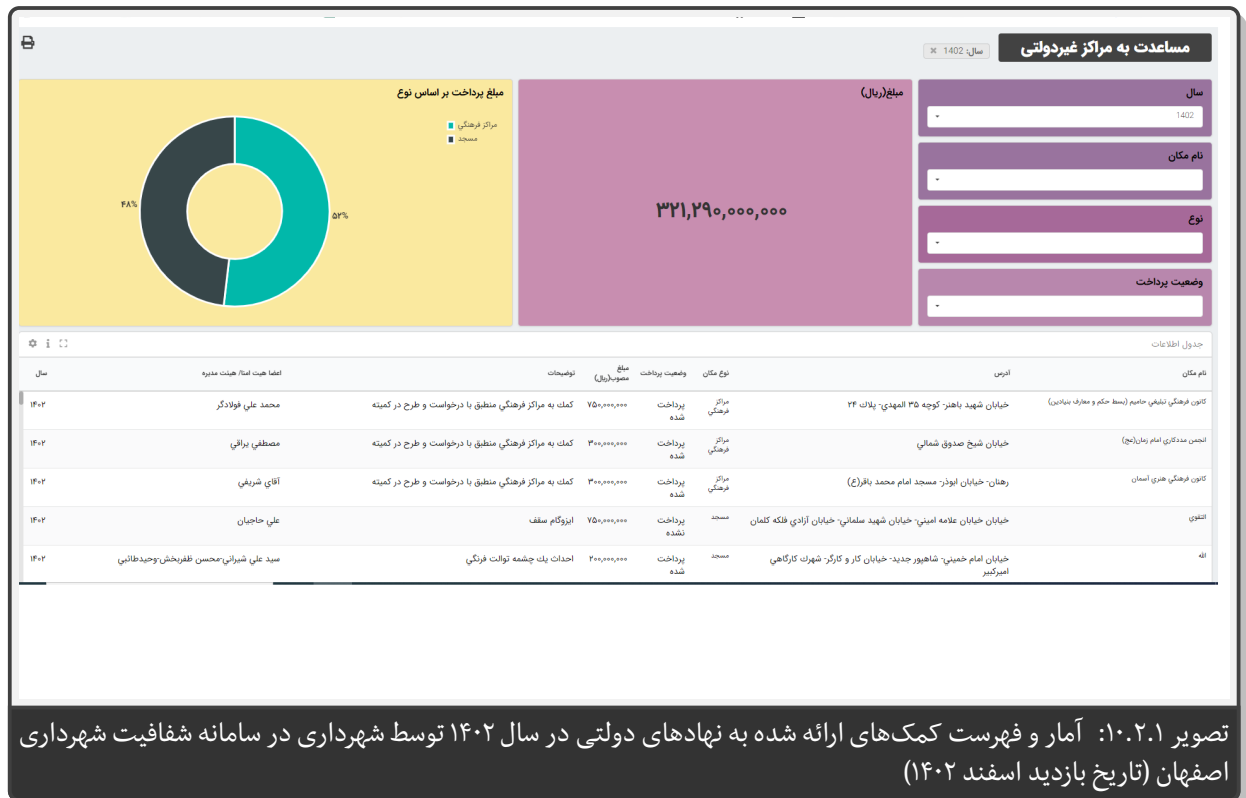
مساعدت به مراکز غیردولتی

سال: 1402 ×

مبلغ پرداخت بر اساس نوع

مراکز فرهنگی
مسجد

۴۸%
۵۲%

مبلغ(ریال)

۳۲۱,۲۹۰,۰۰۰,۰۰۰

سال
1402

نام مکان

نوع

وضعیت پرداخت

جدول اطلاعات

| نام مکان | آدرس | نوع مکان | وضعیت پرداخت | مبلغ مصوب(ریال) | توضیحات | اعضا هیئت امنا/ هیئت مدیره | سال |
|---|---|---|---|---|---|---|---|
| کانون فرهنگی تبلیغی حامیم (بسط حکم و معارف بنیادین) | خیابان شهید باهنر- کوچه ۳۵ المهدی- پلاک ۲۴ | مراکز فرهنگی | پرداخت شده | ۷۵۰,۰۰۰,۰۰۰ | کمک به مراکز فرهنگی منطبق با درخواست و طرح در کمیته | محمد علی فولادگر | ۱۴۰۲ |
| انجمن مددکاری امام زمان(عج) | خیابان شیخ صدوق شمالی | مراکز فرهنگی | پرداخت شده | ۳۰۰,۰۰۰,۰۰۰ | کمک به مراکز فرهنگی منطبق با درخواست و طرح در کمیته | مصطفی براقی | ۱۴۰۲ |
| کانون فرهنگی هنری آسمان | رهنان- خیابان ابوذر- مسجد امام محمد باقر(ع) | مراکز فرهنگی | پرداخت شده | ۳۰۰,۰۰۰,۰۰۰ | کمک به مراکز فرهنگی منطبق با درخواست و طرح در کمیته | آقای شریفی | ۱۴۰۲ |
| التقوی | خیابان خیابان علامه امینی- خیابان شهید سلمانی- خیابان آزادی فلکه کلمان | مسجد | پرداخت نشده | ۷۵۰,۰۰۰,۰۰۰ | ایزوگام سقف | علی حاجیان | ۱۴۰۲ |
| الله | خیابان امام خمینی- شاهپور جدید- خیابان کار و کارگر- شهرک کارگاهی امیرکبیر | مسجد | پرداخت شده | ۲۰۰,۰۰۰,۰۰۰ | احداث یک چشمه توالت فرنگی | سید علی شیرانی-محسن ظفربخش-وحیدطائبی | ۱۴۰۲ |

تصویر ۱۰.۲.۱: آمار و فهرست کمک‌های ارائه شده به نهادهای دولتی در سال ۱۴۰۲ توسط شهرداری در سامانه شفافیت شهرداری اصفهان (تاریخ بازدید اسفند ۱۴۰۲)